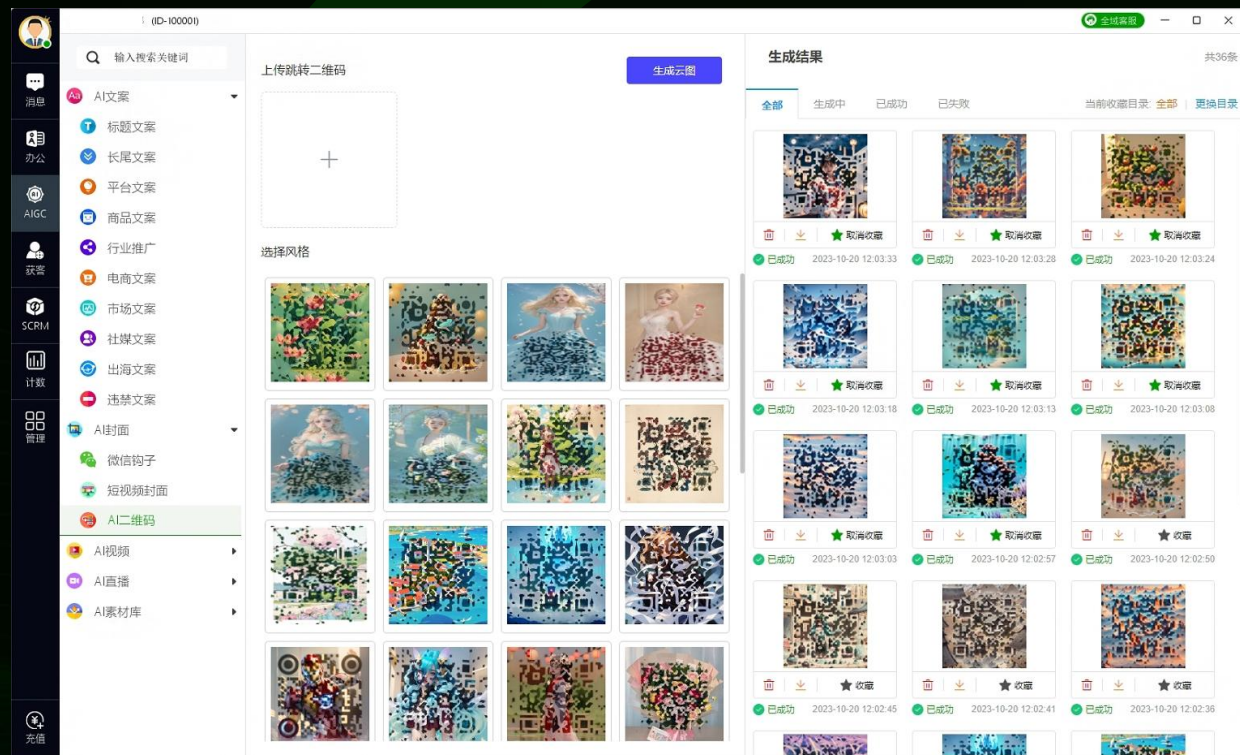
(ID-I0000I)

全域客服

消息
办公
AIGC
获客
SCRM
计数
管理
充值

输入搜索关键词

AI文案
标题文案
长尾文案
平台文案
商品文案
行业推广
电商文案
市场文案
社媒文案
出海文案
违禁文案
AI封面
微信钩子
短视频封面
AI二维码
AI视频
AI直播
AI素材库

上传跳转二维码
生成云图
选择风格

生成结果
共36条
全部
生成中
已成功
已失败
当前收藏目录: 全部 | 更换目录

取消收藏
已成功 2023-10-20 12:03:33
取消收藏
已成功 2023-10-20 12:03:28
取消收藏
已成功 2023-10-20 12:03:24
取消收藏
已成功 2023-10-20 12:03:18
取消收藏
已成功 2023-10-20 12:03:13
取消收藏
已成功 2023-10-20 12:03:08
取消收藏
已成功 2023-10-20 12:03:03
取消收藏
已成功 2023-10-20 12:02:57
收藏
已成功 2023-10-20 12:02:50
收藏
已成功 2023-10-20 12:02:45
收藏
已成功 2023-10-20 12:02:41
收藏
已成功 2023-10-20 12:02:36